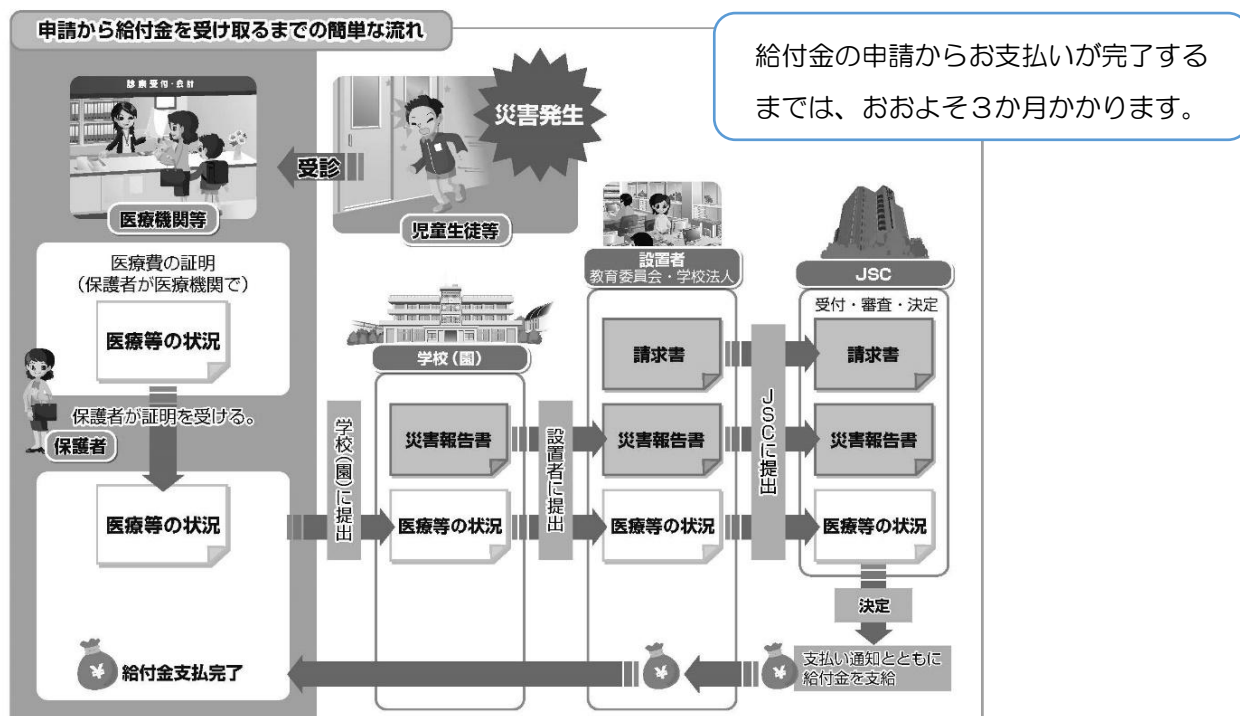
申請から給付金を受け取るまでの簡単な流れ

給付金の申請からお支払いが完了するまでは、おおよそ3か月かかります。

診療受付・会計

災害発生

受診

医療機関等

児童生徒等

医療費の証明
（保護者が医療機関で）

医療等の状況

保護者が証明を受ける。

保護者

医療等の状況

学校（園）に提出

学校（園）

災害報告書

医療等の状況

設置者に提出

設置者
教育委員会・学校法人

請求書

災害報告書

医療等の状況

JSCに提出

JSC

受付・審査・決定

請求書

災害報告書

医療等の状況

決定

支払い通知とともに給付金を支給

給付金支払完了